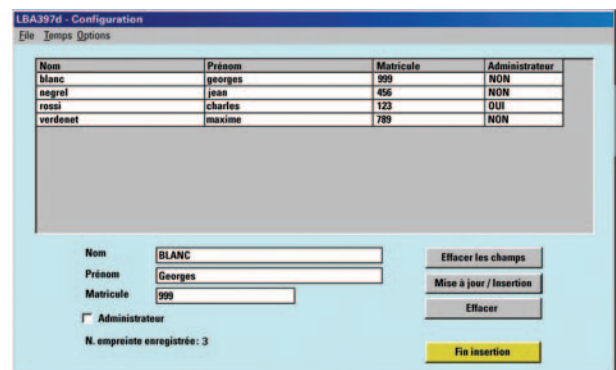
LBA397d - Configuration

File Temps Options

| Nom | Prénom | Matricule | Administrateur |
|---|---|---|---|
| blanc | georges | 999 | NON |
| negrel | jean | 456 | NON |
| rossi | charles | 123 | OUI |
| verdenet | maxime | 789 | NON |

Nom BLANC
Prénom Georges
Matricule 999
Administrateur

N. empreinte enregistrée : 3

Effacer les champs
Mise à jour / Insertion
Effacer
Fin insertion